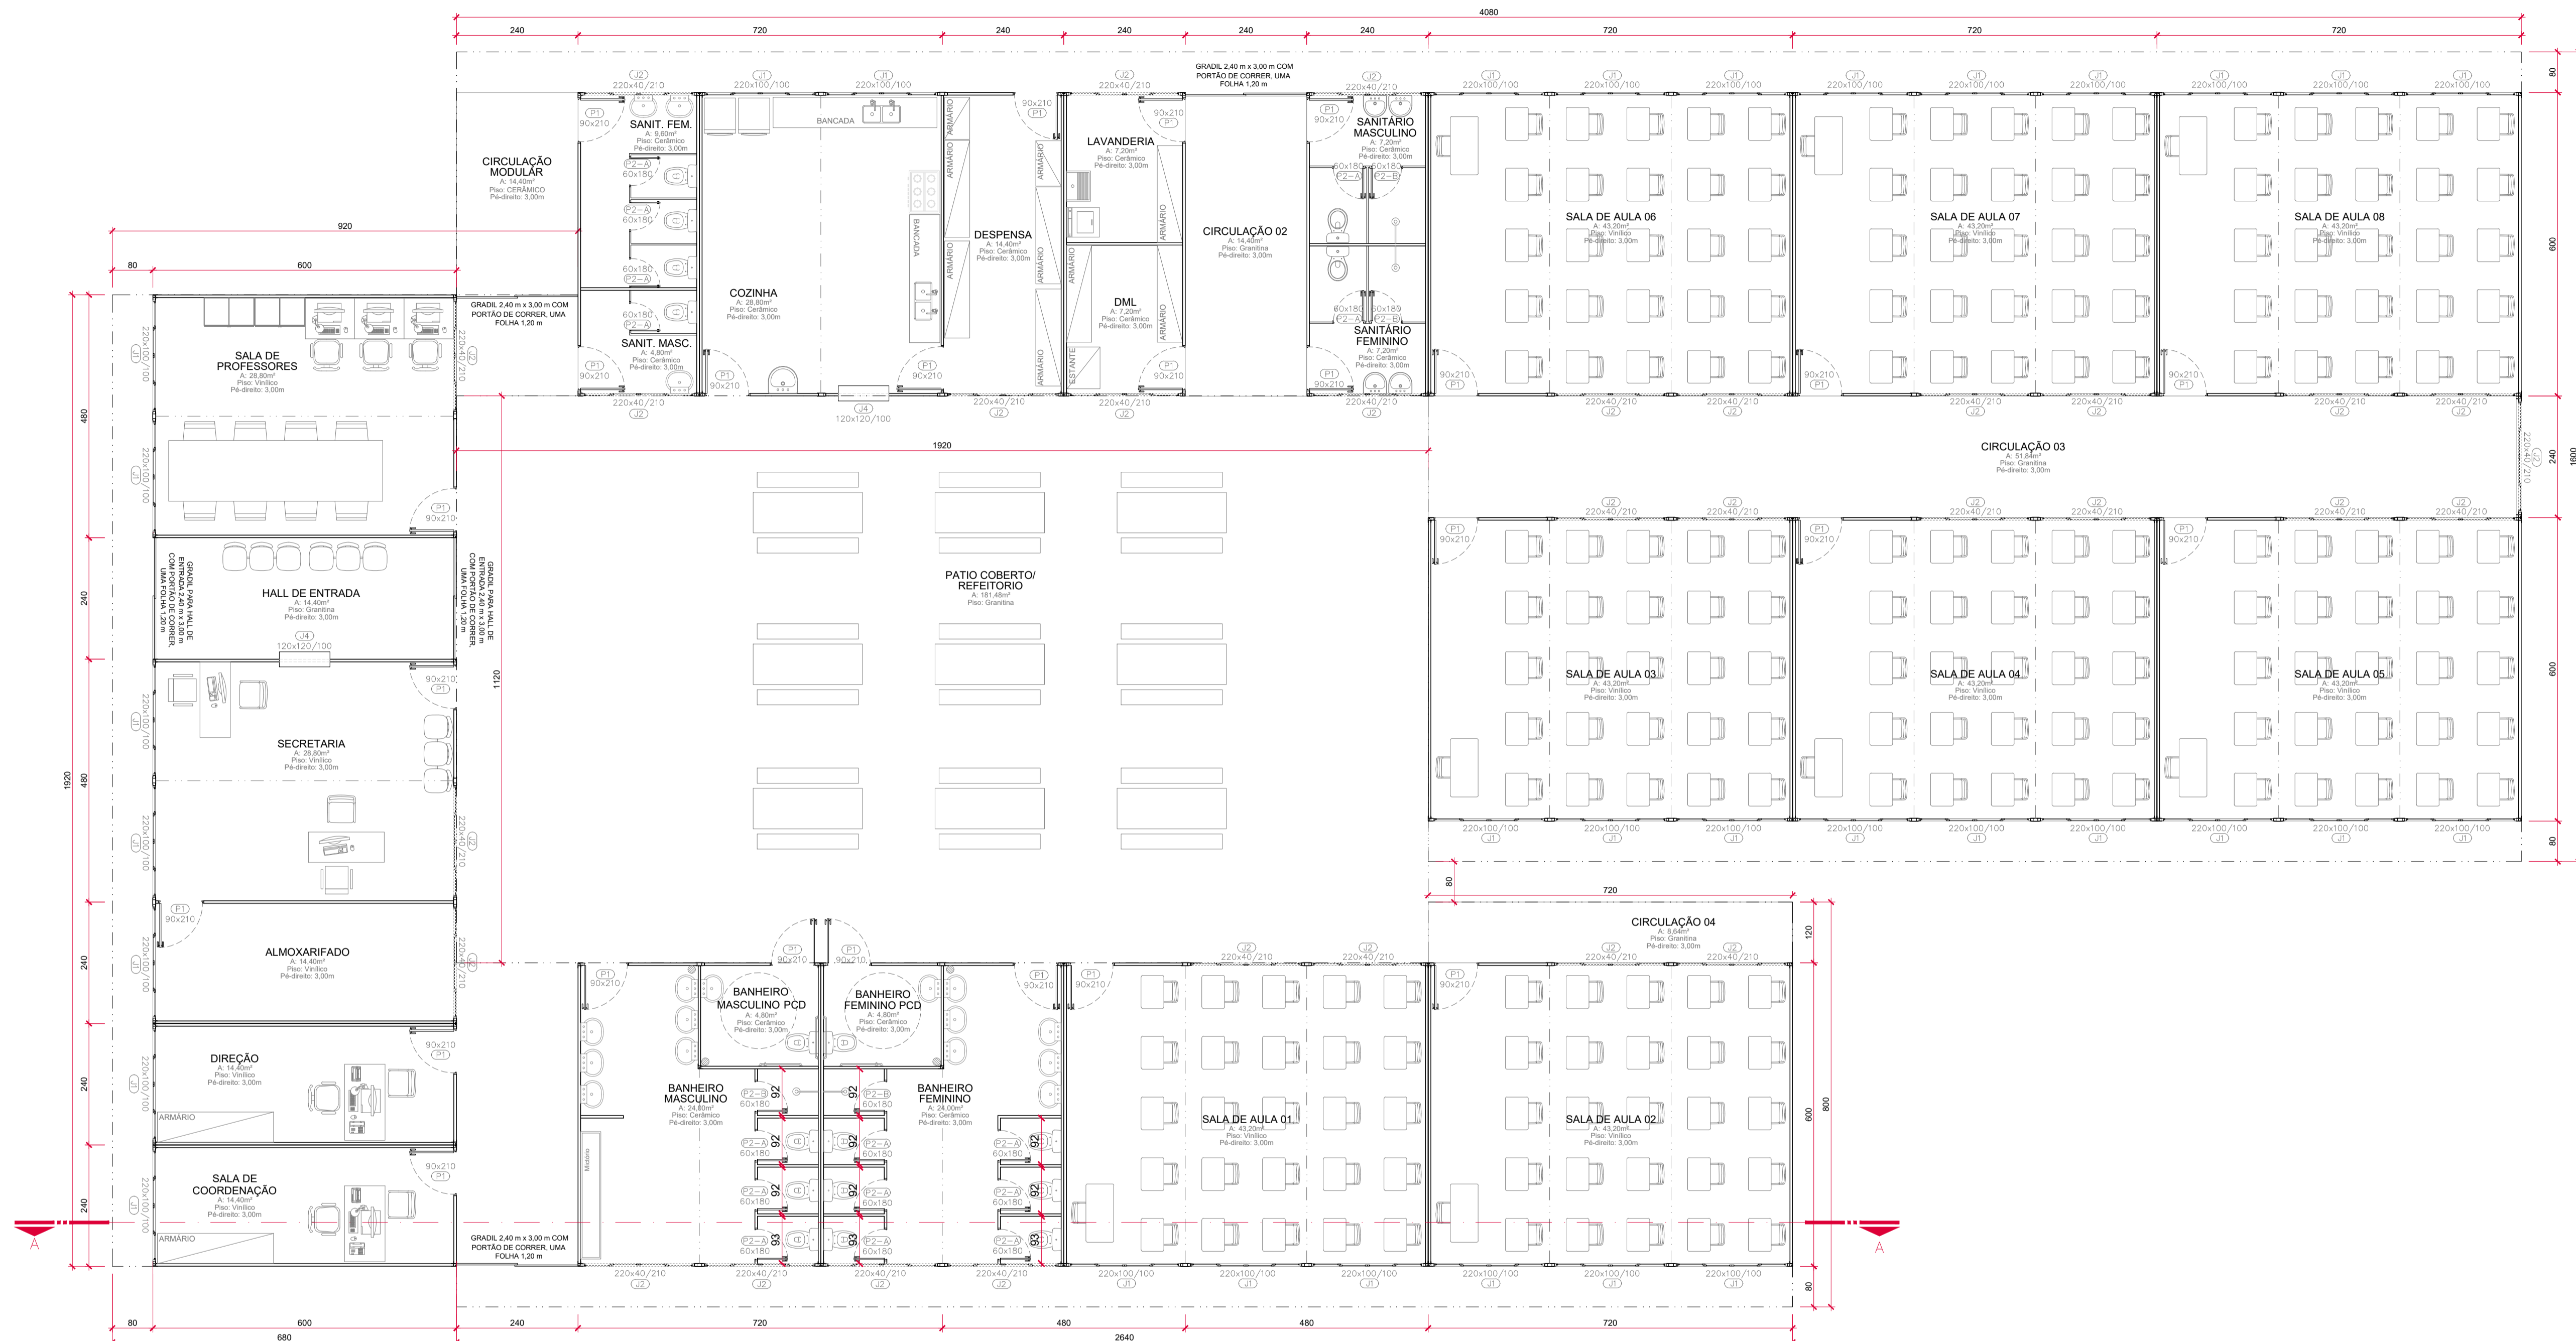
4080
240 720 240 240 240 240 720 720 720

GRADIL 2,40 m x 3,00 m COM PORTÃO DE CORRER, UMA FOLHA 1,20 m

CIRCULAÇÃO MODULAR
A: 14,40m²
Piso: CERÂMICO
Pé-direito: 3,00m

SANIT. FEM.
A: 9,60m²
Piso: Cerâmico
Pé-direito: 3,00m

SANIT. MASC.
A: 4,80m²
Piso: Cerâmico
Pé-direito: 3,00m

BANCADA

COZINHA
A: 28,80m²
Piso: Cerâmico
Pé-direito: 3,00m

DESPENSA
A: 14,40m²
Piso: Cerâmico
Pé-direito: 3,00m

LAVANDERIA
A: 7,20m²
Piso: Cerâmico
Pé-direito: 3,00m

DML
A: 7,20m²
Piso: Cerâmico
Pé-direito: 3,00m

ARMÁRIO
ESTANTE

CIRCULAÇÃO 02
A: 14,40m²
Piso: Granitina
Pé-direito: 3,00m

SANITÁRIO MASCULINO
A: 7,20m²
Piso: Cerâmico
Pé-direito: 3,00m

SANITÁRIO FEMININO
A: 7,20m²
Piso: Cerâmico
Pé-direito: 3,00m

SALA DE AULA 06
A: 43,20m²
Piso: Vinílico
Pé-direito: 3,00m

SALA DE AULA 07
A: 43,20m²
Piso: Vinílico
Pé-direito: 3,00m

SALA DE AULA 08
A: 43,20m²
Piso: Vinílico
Pé-direito: 3,00m

920
80 600

GRADIL 2,40 m x 3,00 m COM PORTÃO DE CORRER, UMA FOLHA 1,20 m

SALA DE PROFESSORES
A: 28,80m²
Piso: Vinílico
Pé-direito: 3,00m

1920

CIRCULAÇÃO 03
A: 51,84m²
Piso: Granitina
Pé-direito: 3,00m

PATIO COBERTO/ REFEITORIO
A: 181,48m²
Piso: Granitina

GRADIL PARA HALL DE ENTRADA 2,40 m x 3,00 m COM PORTÃO DE CORRER, UMA FOLHA 1,20 m

HALL DE ENTRADA
A: 14,40m²
Piso: Granitina
Pé-direito: 3,00m

GRADIL PARA HALL DE ENTRADA 2,40 m x 3,00 m COM PORTÃO DE CORRER, UMA FOLHA 1,20 m

1120

SALA DE AULA 03
A: 43,20m²
Piso: Vinílico
Pé-direito: 3,00m

SALA DE AULA 04
A: 43,20m²
Piso: Vinílico
Pé-direito: 3,00m

SALA DE AULA 05
A: 43,20m²
Piso: Vinílico
Pé-direito: 3,00m

SECRETARIA
A: 28,80m²
Piso: Vinílico
Pé-direito: 3,00m

ALMOXARIFADO
A: 14,40m²
Piso: Vinílico
Pé-direito: 3,00m

80 720

CIRCULAÇÃO 04
A: 8,64m²
Piso: Granitina
Pé-direito: 3,00m

BANHEIRO MASCULINO PCD
A: 4,80m²
Piso: Cerâmico
Pé-direito: 3,00m

BANHEIRO FEMININO PCD
A: 4,80m²
Piso: Cerâmico
Pé-direito: 3,00m

BANHEIRO MASCULINO
A: 24,80m²
Piso: Cerâmico
Pé-direito: 3,00m

BANHEIRO FEMININO
A: 24,00m²
Piso: Cerâmico
Pé-direito: 3,00m

Mictório

SALA DE AULA 01
A: 43,20m²
Piso: Vinílico
Pé-direito: 3,00m

SALA DE AULA 02
A: 43,20m²
Piso: Vinílico
Pé-direito: 3,00m

DIREÇÃO
A: 14,40m²
Piso: Vinílico
Pé-direito: 3,00m

ARMÁRIO

SALA DE COORDENAÇÃO
A: 14,40m²
Piso: Vinílico
Pé-direito: 3,00m

ARMÁRIO

GRADIL 2,40 m x 3,00 m COM PORTÃO DE CORRER, UMA FOLHA 1,20 m

A A

80 600 240 720 480 480 720
680 2640

J1 220x100/100
J2 220x40/210
J4 120x120/100
P1 90x210
P2-A 60x180
P2-B 60x180
92 93
80 600 240 1600 600 80 120 600 800 80 480 240 480 240 240 240 1920